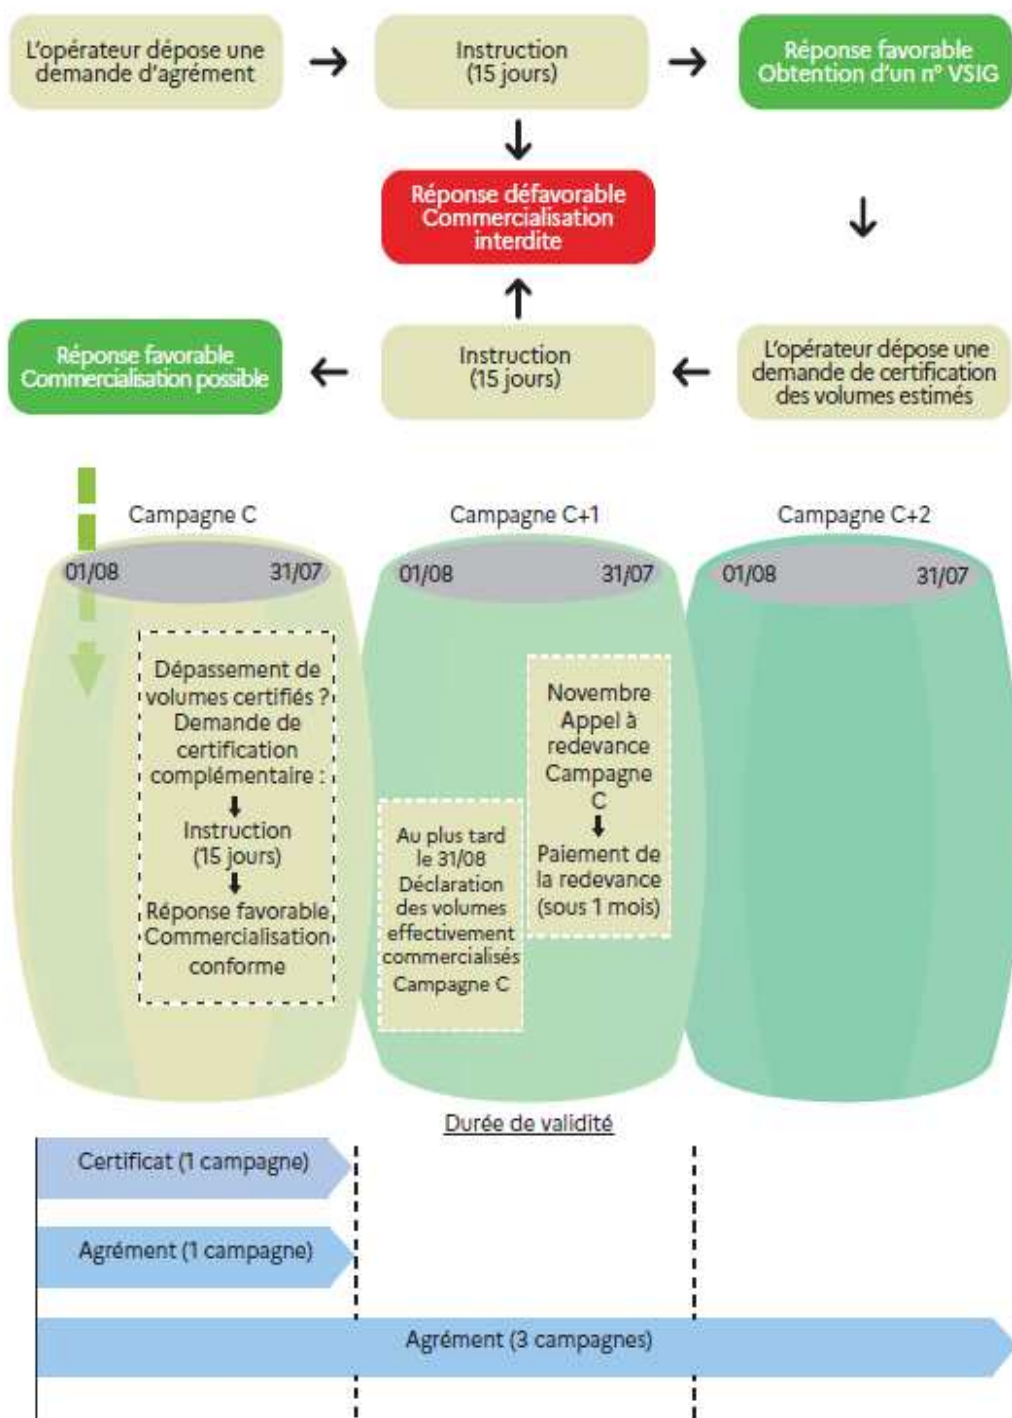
L'opérateur dépose une demande d'agrément

Instruction (15 jours)

Réponse favorable Obtention d'un n° VSIG

Réponse défavorable Commercialisation interdite

L'opérateur dépose une demande de certification des volumes estimés

Instruction (15 jours)

Réponse favorable Commercialisation possible

Campagne C

01/08 31/07

Dépassement de volumes certifiés ? Demande de certification complémentaire :

Instruction (15 jours)

Réponse favorable Commercialisation conforme

Campagne C+1

01/08 31/07

Au plus tard le 31/08 Déclaration des volumes effectivement commercialisés Campagne C

Novembre Appel à redevance Campagne C

Paiement de la redevance (sous 1 mois)

Campagne C+2

01/08 31/07

Durée de validité

Certificat (1 campagne)

Agrément (1 campagne)

Agrément (3 campagnes)